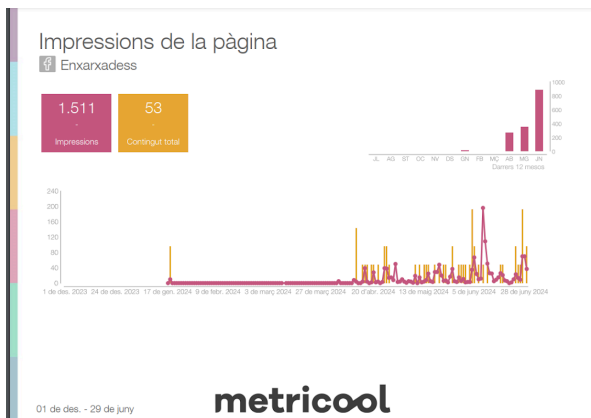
Impressions de la pàgina

Enxarxadess

1.511
-
Impressions

53
-
Contingut total

1000
800
600
400
200
0
JL AG ST OC NV DS GN FB MÇ AB MG JN
Darrers 12 mesos

240
200
160
120
80
40
0
1 de des. 2023 24 de des. 2023 17 de gen. 2024 9 de febr. 2024 3 de març 2024 27 de març 2024 20 d'abr. 2024 13 de maig 2024 5 de juny 2024 28 de juny 2024

01 de des. - 29 de juny

metricool